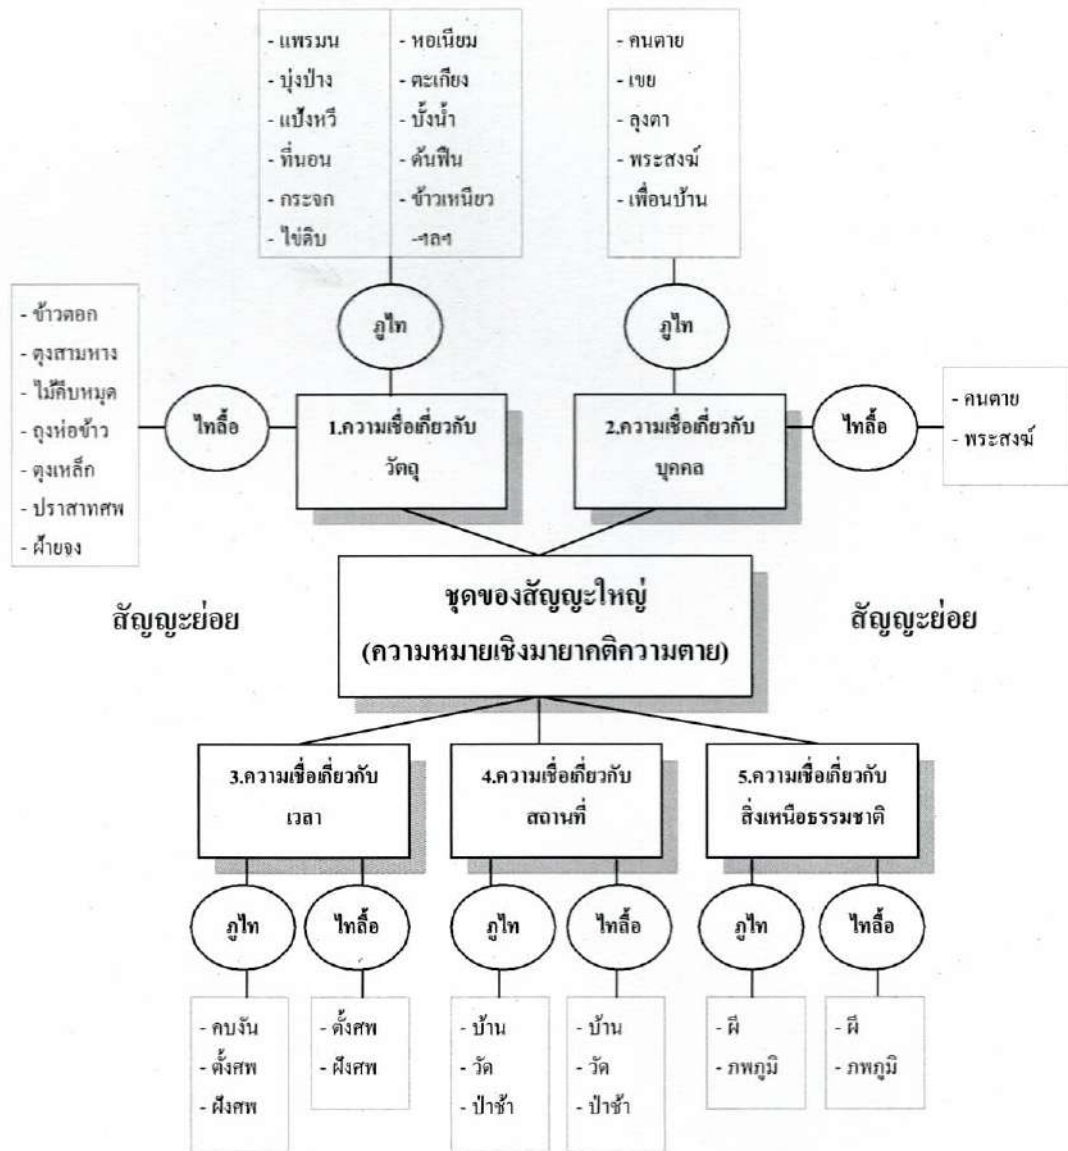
- แพรมน
- บุ่งป้าง
- แป้งหวี
- ที่นอน
- กระจก
- ไข่ดิบ

- หอเนียม
- ตะเกียง
- บั้งน้ำ
- ต้นฟืน
- ข้าวเหนียว
-ฯลฯ

- คนตาย
- เขย
- ลุงตา
- พระสงฆ์
- เพื่อนบ้าน

ภูไท

ภูไท

- ข้าวตอก
- ตุงสามหาง
- ไม้คีบหมุด
- ถุงห่อข้าว
- ตุงเหล็ก
- ปราสาทศพ
- ผ้ายจง

ไทลื้อ

1.ความเชื่อเกี่ยวกับวัตถุ

2.ความเชื่อเกี่ยวกับบุคคล

ไทลื้อ

- คนตาย
- พระสงฆ์

สัญญะย่อย

ชุดของสัญญะใหญ่
(ความหมายเชิงมายาคติความตาย)

สัญญะย่อย

3.ความเชื่อเกี่ยวกับเวลา

4.ความเชื่อเกี่ยวกับสถานที่

5.ความเชื่อเกี่ยวกับสิ่งเหนือธรรมชาติ

ภูไท

ไทลื้อ

ภูไท

ไทลื้อ

ภูไท

ไทลื้อ

- คบงัน
- ตั้งศพ
- ฝังศพ

- ตั้งศพ
- ฝังศพ

- บ้าน
- วัด
- ป่าช้า

- บ้าน
- วัด
- ป่าช้า

- ผี
- ภพภูมิ

- ผี
- ภพภูมิ